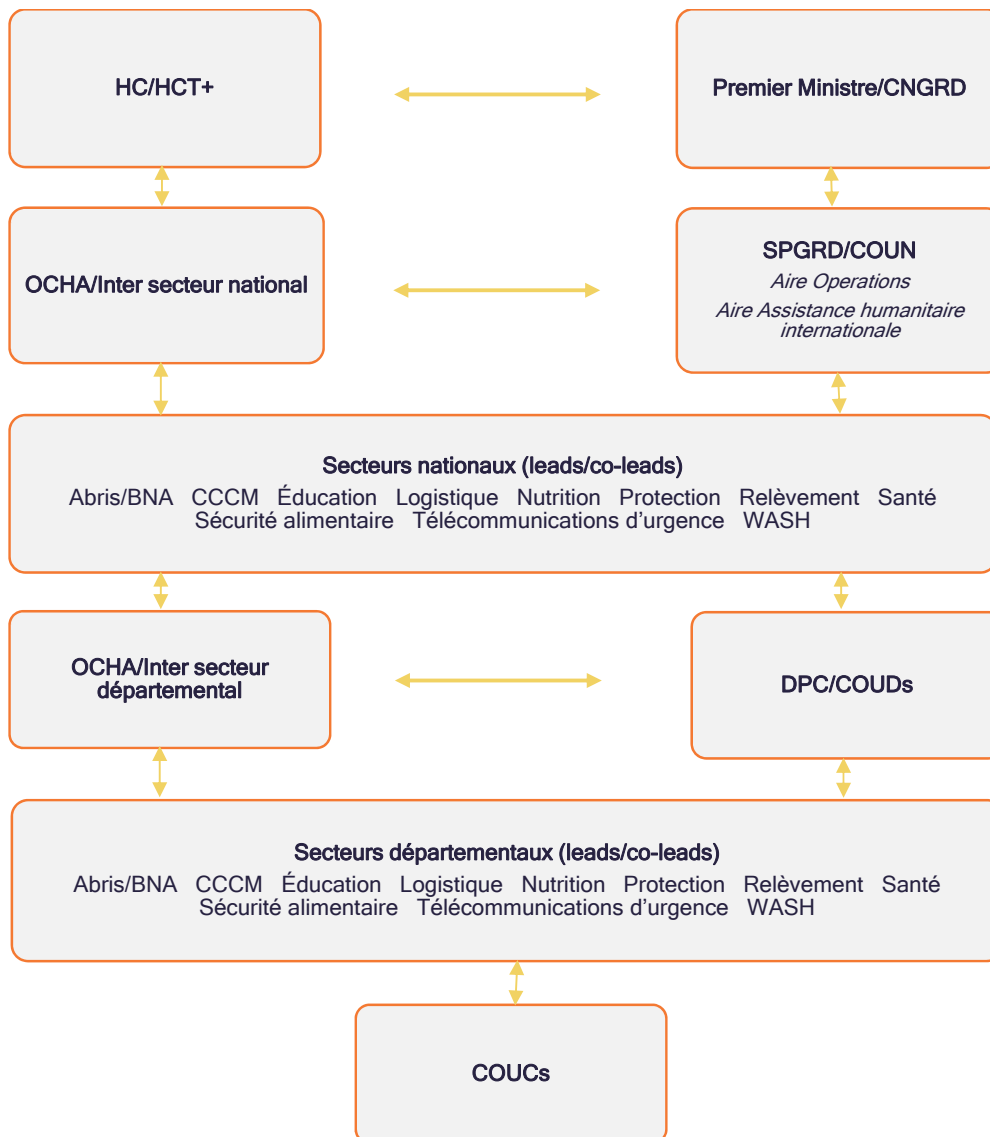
HC/HCT+

Premier Ministre/CNGRD

OCHA/Inter secteur national

SPGRD/COUN
Aire Operations
Aire Assistance humanitaire internationale

Secteurs nationaux (leads/co-leads)
Abris/BNA CCCM Éducation Logistique Nutrition Protection Relèvement Santé Sécurité alimentaire Télécommunications d'urgence WASH

OCHA/Inter secteur départemental

DPC/COUDs

Secteurs départementaux (leads/co-leads)
Abris/BNA CCCM Éducation Logistique Nutrition Protection Relèvement Santé Sécurité alimentaire Télécommunications d'urgence WASH

COUCs